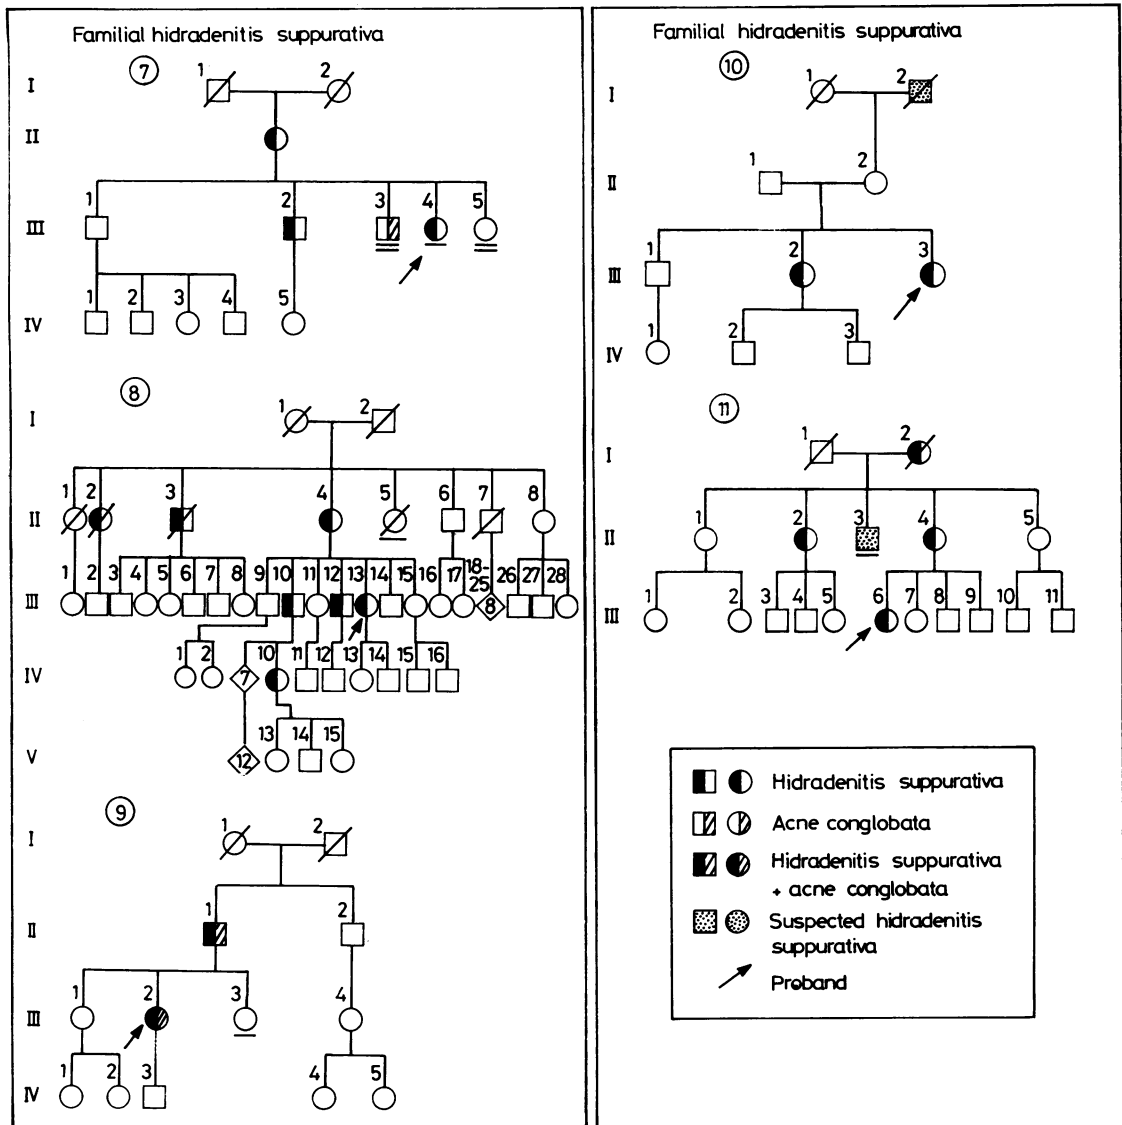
Familial hidradenitis suppurativa

7

I 1 2

II

III 1 2 3 4 5

IV 1 2 3 4 5

8

I 1 2

II 1 2 3 4 5 6 7 8

III 1 2 3 4 5 6 7 8 9 10 11 12 13 14 15 16 17 18-25 8 26 27 28

IV 1 2 7 10 11 12 13 14 15 16

V 12 13 14 15

9

I 1 2

II 1 2

III 1 2 3 4

IV 1 2 3 4 5

Familial hidradenitis suppurativa

10

I 1 2

II 1 2

III 1 2 3

IV 1 2 3

11

I 1 2

II 1 2 3 4 5

III 1 2 3 4 5 6 7 8 9 10 11

Hidradenitis suppurativa

Acne conglobata

Hidradenitis suppurativa + acne conglobata

Suspected hidradenitis suppurativa

Proband